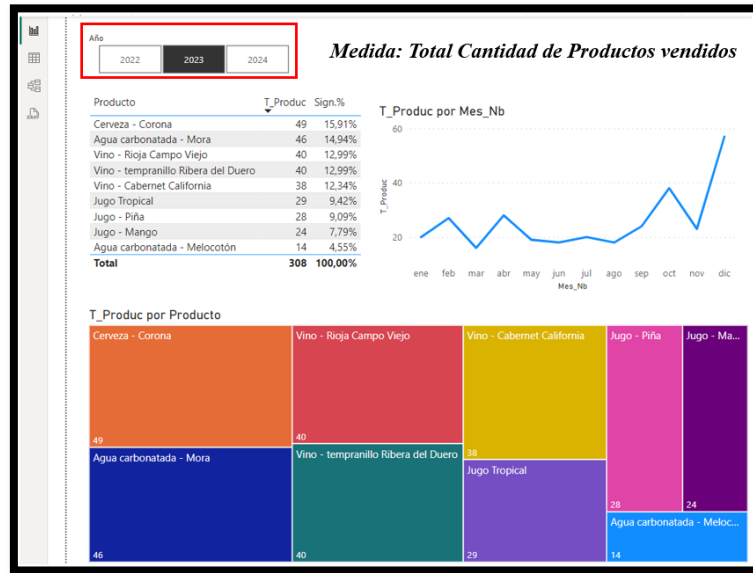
Año

2022 2023 2024

Medida: Total Cantidad de Productos vendidos

| Producto | T_Produc | Sign.% |
|---|---|---|
| Cerveza - Corona | 49 | 15,91% |
| Agua carbonatada - Mora | 46 | 14,94% |
| Vino - Rioja Campo Viejo | 40 | 12,99% |
| Vino - tempranillo Ribera del Duero | 40 | 12,99% |
| Vino - Cabernet California | 38 | 12,34% |
| Jugo Tropical | 29 | 9,42% |
| Jugo - Piña | 28 | 9,09% |
| Jugo - Mango | 24 | 7,79% |
| Agua carbonatada - Melocotón | 14 | 4,55% |
| Total | 308 | 100,00% |

T_Produc por Mes_Nb

60
40
20
T_Produc
ene feb mar abr may jun jul ago sep oct nov dic
Mes_Nb

T_Produc por Producto

Cerveza - Corona
49
Agua carbonatada - Mora
46
Vino - Rioja Campo Viejo
40
Vino - tempranillo Ribera del Duero
40
Vino - Cabernet California
38
Jugo Tropical
29
Jugo - Piña
28
Jugo - Ma...
24
Agua carbonatada - Meloc...
14